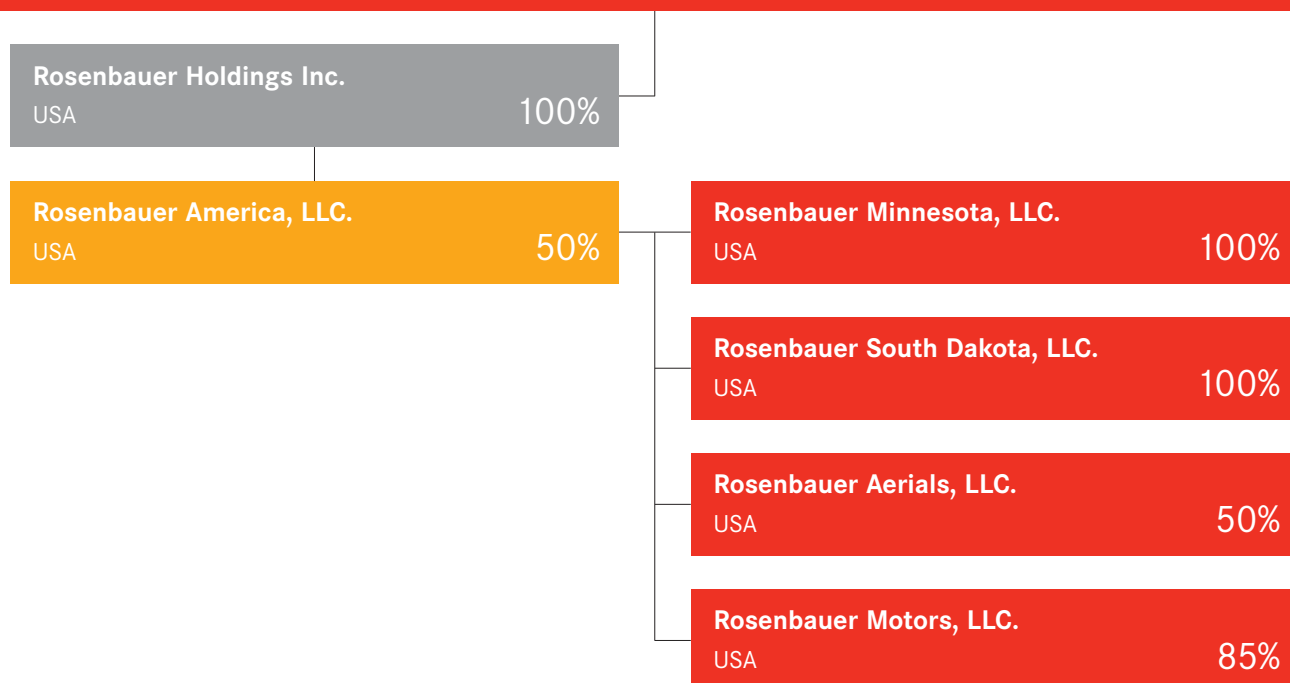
Rosenbauer Holdings Inc.
USA 100%

Rosenbauer America, LLC.
USA 50%

Rosenbauer Minnesota, LLC.
USA 100%

Rosenbauer South Dakota, LLC.
USA 100%

Rosenbauer Aerials, LLC.
USA 50%

Rosenbauer Motors, LLC.
USA 85%